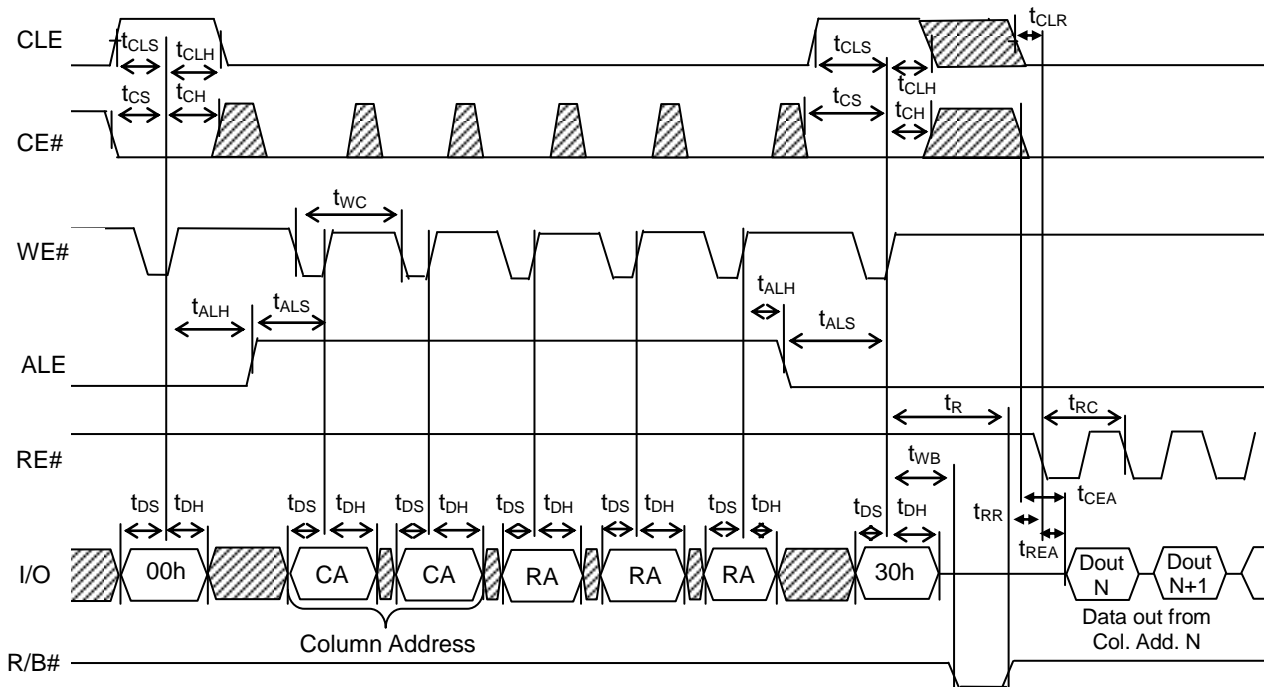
CLE
$t_{CLS}$ $t_{CLH}$
$t_{CLS}$
$t_{CLH}$
$t_{CLR}$
CE#
$t_{CS}$ $t_{CH}$
$t_{CS}$
$t_{CH}$
$t_{WC}$
WE#
$t_{ALH}$ $t_{ALS}$
$t_{ALH}$
$t_{ALS}$
ALE
$t_R$
$t_{RC}$
RE#
$t_{WB}$
$t_{DS}$ $t_{DH}$ $t_{DS}$ $t_{DH}$ $t_{DS}$ $t_{DH}$ $t_{DS}$ $t_{DH}$ $t_{DS}$ $t_{DH}$ $t_{DS}$ $t_{DH}$ $t_{DS}$ $t_{DH}$
$t_{RR}$
$t_{CEA}$
$t_{REA}$
I/O
00h
CA
CA
RA
RA
RA
30h
Dout N
Dout N+1
Column Address
Data out from Col. Add. N
R/B#